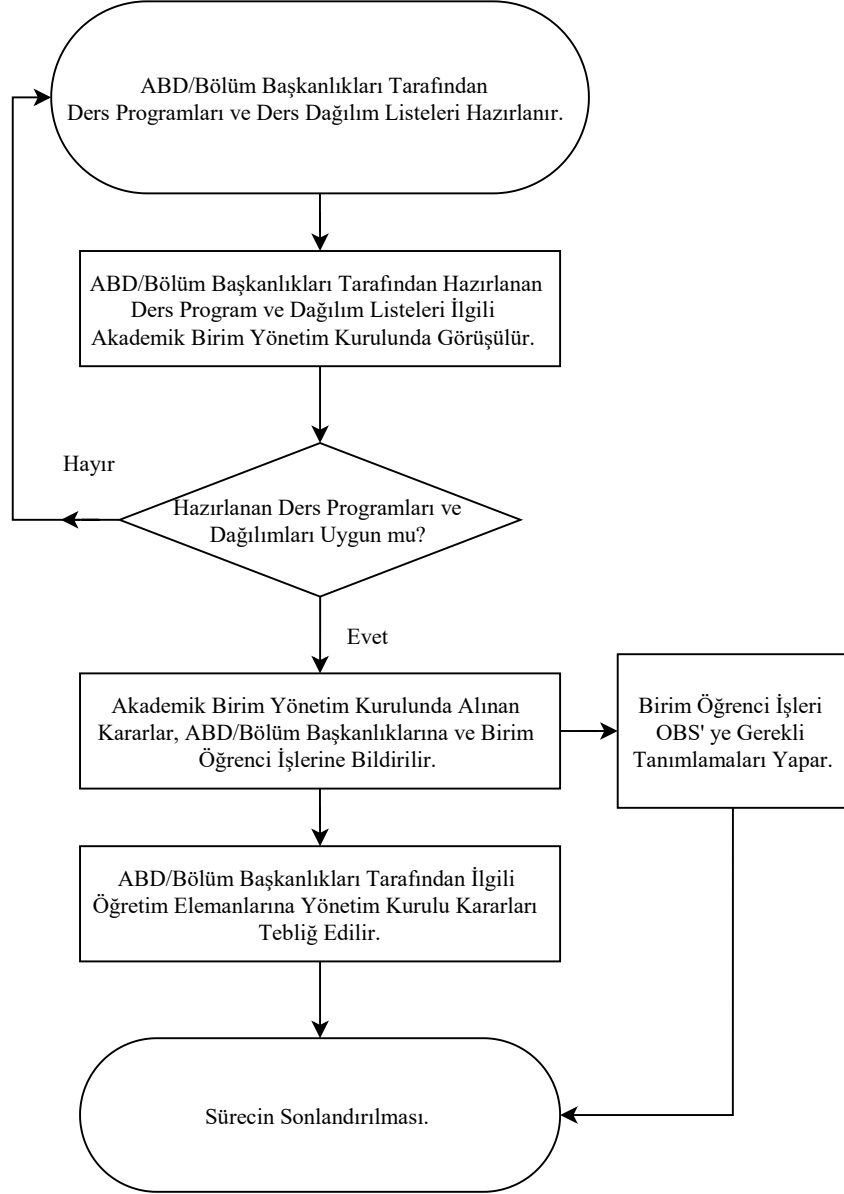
ABD/Bölüm Başkanlıkları Tarafından Ders Programları ve Ders Dağılım Listeleri Hazırlanır.

ABD/Bölüm Başkanlıkları Tarafından Hazırlanan Ders Program ve Dağılım Listeleri İlgili Akademik Birim Yönetim Kurulunda Görüşülür.

Hayır

Hazırlanan Ders Programları ve Dağılımları Uygun mu?

Evet

Akademik Birim Yönetim Kurulunda Alınan Kararlar, ABD/Bölüm Başkanlıklarına ve Birim Öğrenci İşlerine Bildirilir.

Birim Öğrenci İşleri OBS' ye Gerekli Tanımlamaları Yapar.

ABD/Bölüm Başkanlıkları Tarafından İlgili Öğretim Elemanlarına Yönetim Kurulu Kararları Tebliğ Edilir.

Sürecin Sonlandırılması.